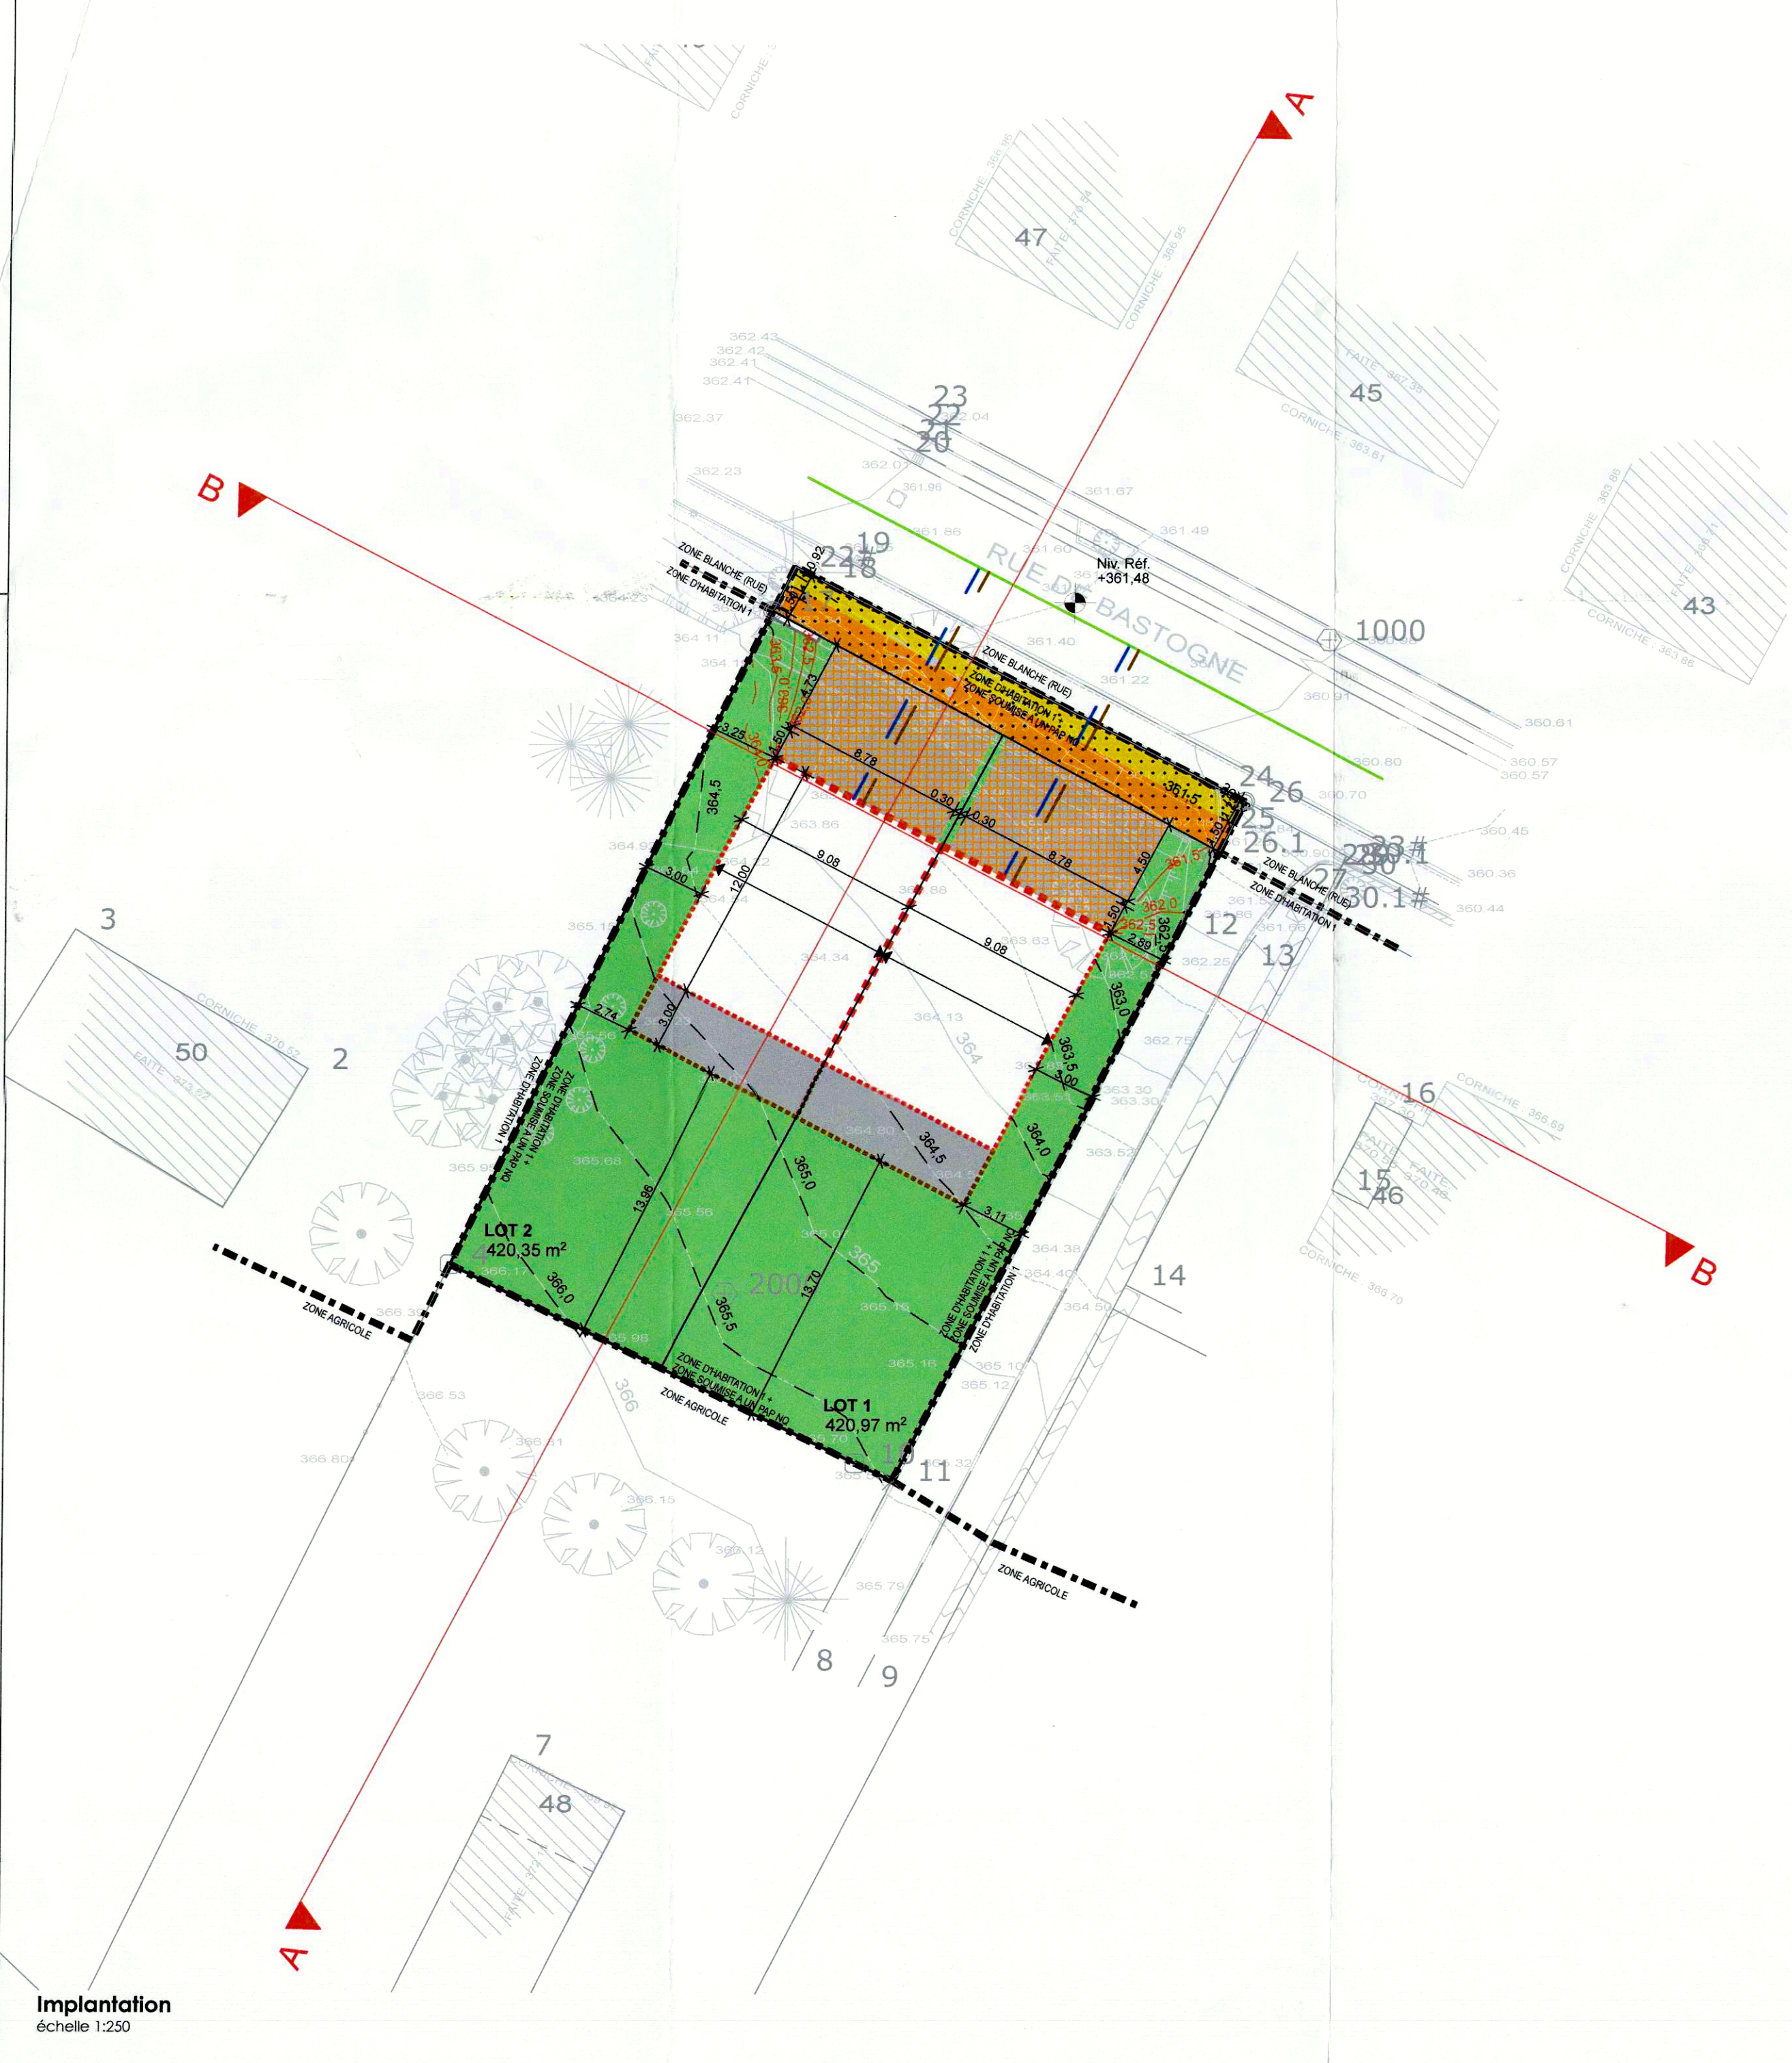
A

B

47

45

43

362.43
362.42
362.41
362.41
362.37
362.23

23
22
21
20

362.04
362.01
361.96
361.86
361.67
361.60
361.49

19
22
18

ZONE BLANCHE (RUE)
ZONE D'HABITATION 1

Niv. Réf.
+361,48

RUE DE BASTOGNE

1000

361.40
361.22
360.91
360.61
360.80
360.57
360.57
360.70
360.45
360.36
360.44

ZONE BLANCHE (RUE)
ZONE D'HABITATION 1 *
ZONE SOUMISE A UN PAP NQ

24
26
25
26.1
23
28
30
27
30.1

ZONE BLANCHE (RUE)
ZONE D'HABITATION 1

12
13

364.11

8.78
0.30
0.30
8.78
9.08
9.08
12.00
3.25
3.00
2.74
3.00
4.50
2.89
3.00
3.11
13.96
13.70
4.73

364.5
363.86
364.34
363.63
364.13
364
363.5
364.0
364.5
365.0
365
365.5
366.0
366
361.5
362.0
363.0
362.25
362.75
363.30
363.52
364.38
364.40
364.50
365.10
365.12
365.16
365.18
365.56
365.68
365.95
365.98
366.53
366.80
365.79
365.75

3
50
2

CORNICHE
FAITE

ZONE D'HABITATION 1 *
ZONE SOUMISE A UN PAP NQ
ZONE D'HABITATION 1

LOT 2
420,35 m$^2$

200

ZONE AGRICOLE

ZONE D'HABITATION 1 *
ZONE SOUMISE A UN PAP NQ

ZONE AGRICOLE

LOT 1
420,97 m$^2$

ZONE D'HABITATION 1 *
ZONE SOUMISE A UN PAP NQ
ZONE D'HABITATION 1

14
16
15
46
10
11

ZONE AGRICOLE

8
9
7
48

A

B

Implantation
échelle 1:250